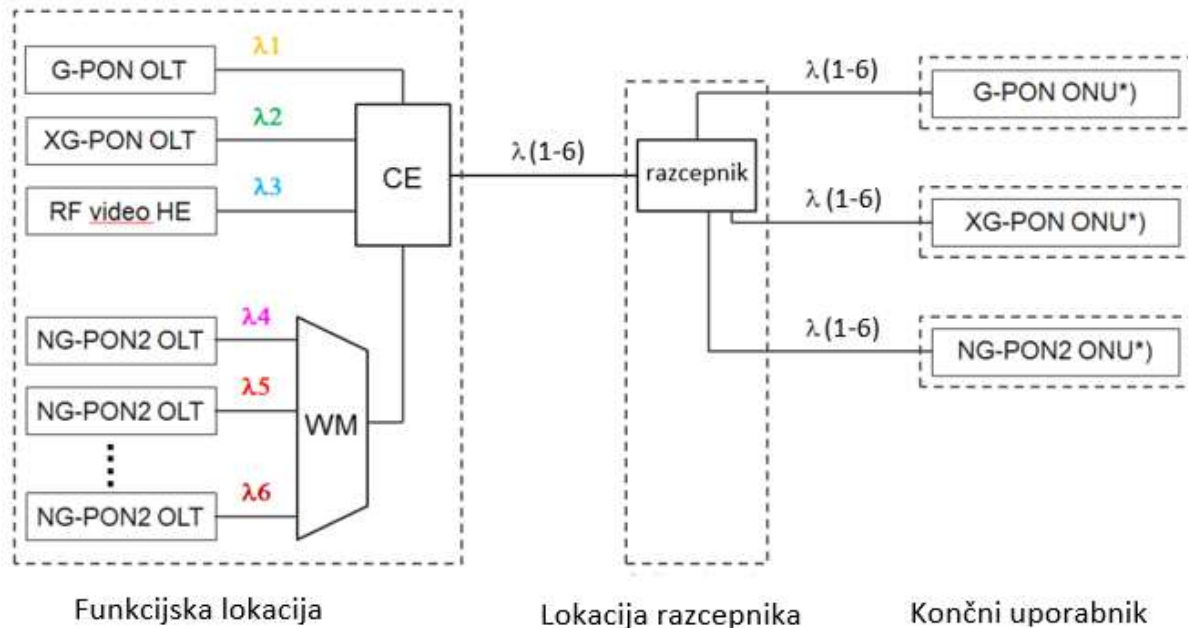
G-PON OLT
$\lambda 1$
XG-PON OLT
$\lambda 2$
RF video HE
$\lambda 3$
CE
NG-PON2 OLT
$\lambda 4$
NG-PON2 OLT
$\lambda 5$
NG-PON2 OLT
$\lambda 6$
WM
$\lambda$(1-6)
razcepnik
$\lambda$(1-6)
G-PON ONU*)
$\lambda$(1-6)
XG-PON ONU*)
$\lambda$(1-6)
NG-PON2 ONU*)

Funkcijska lokacija
Lokacija razcepnika
Končni uporabnik